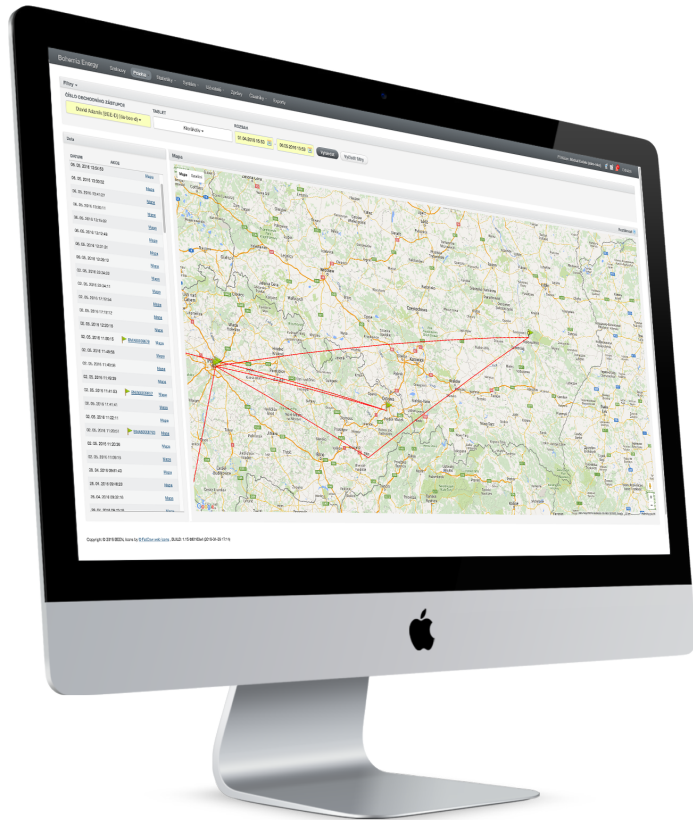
Bohemia Energy

Filtry

ČÍSLO OBCHODNÍHO ZÁSTUPCE

TABLET

Mapa

Mapa

Mapa

Mapa

Mapa

Mapa

Mapa

Mapa

Mapa

Mapa

Mapa

Mapa

Mapa

Mapa

Mapa

Mapa

Mapa

Mapa

Mapa

Mapa

Mapa

Mapa

Mapa

Mapa

Mapa

Mapa

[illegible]

Copyright © 2015 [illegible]